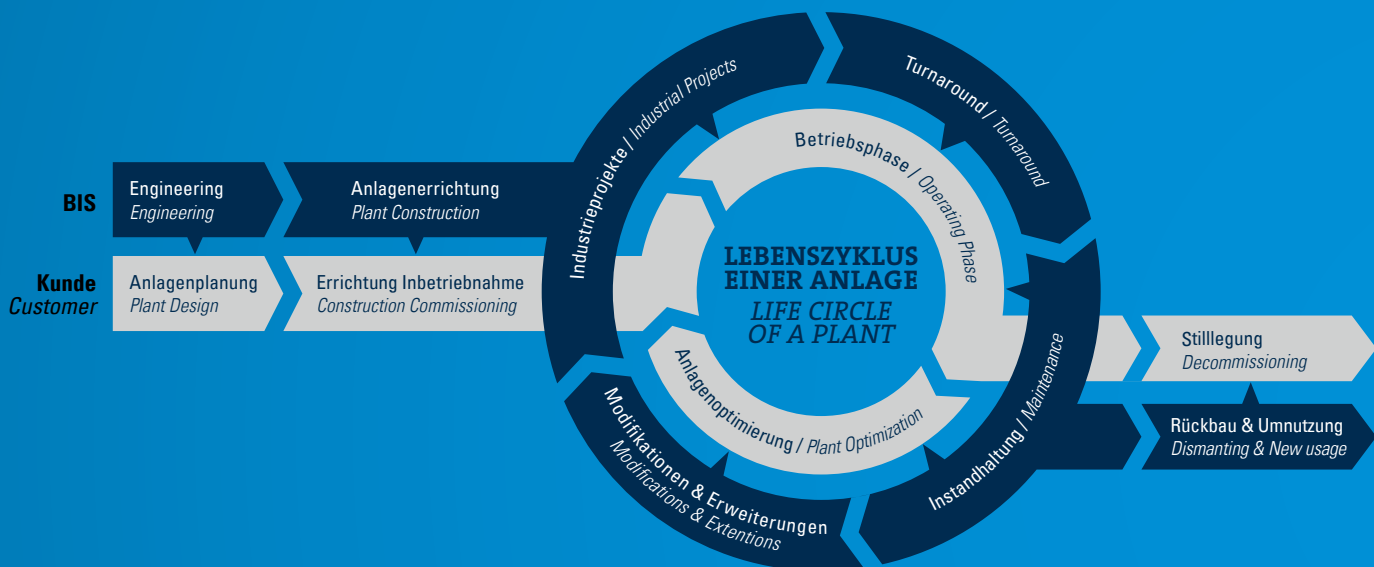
BIS

Engineering
*Engineering*

Anlagenerrichtung
*Plant Construction*

Kunde
*Customer*

Anlagenplanung
*Plant Design*

Errichtung Inbetriebnahme
*Construction Commissioning*

Industrieprojekte / *Industrial Projects*

Turnaround / *Turnaround*

Betriebsphase / *Operating Phase*

LEBENSZYKLUS EINER ANLAGE
*LIFE CIRCLE OF A PLANT*

Anlagenoptimierung / *Plant Optimization*

Instandhaltung / *Maintenance*

Modifikationen & Erweiterungen
*Modifications & Extentions*

Stilllegung
*Decommissioning*

Rückbau & Umnutzung
*Dismanting & New usage*